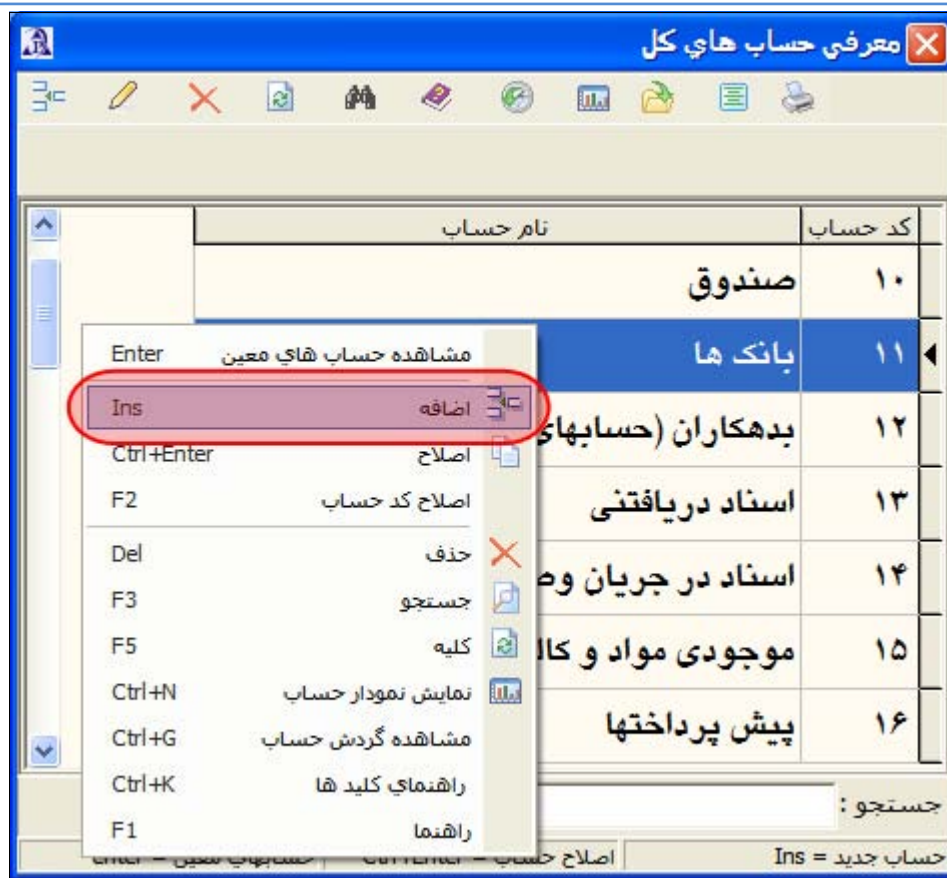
معرفي حساب هاي كل

| كد حساب | نام حساب |
|---|---|
| ۱۰ | صندوق |
| ۱۱ | بانک ها |
| ۱۲ | بدهکاران (حسابهای |
| ۱۳ | اسناد دریافتنی |
| ۱۴ | اسناد در جریان وص |
| ۱۵ | موجودی مواد و کال |
| ۱۶ | پیش پرداختها |

مشاهده حساب هاي معين Enter
اضافه Ins
اصلاح Ctrl+Enter
اصلاح كد حساب F2
حذف Del
جستجو F3
كليه F5
نمايش نمودار حساب Ctrl+N
مشاهده گردش حساب Ctrl+G
راهنماي كليد ها Ctrl+K
راهنما F1

جستجو :

حساب جديد = Ins
اصلاح حساب = Ctrl+Enter
حسابهاي معين = Enter